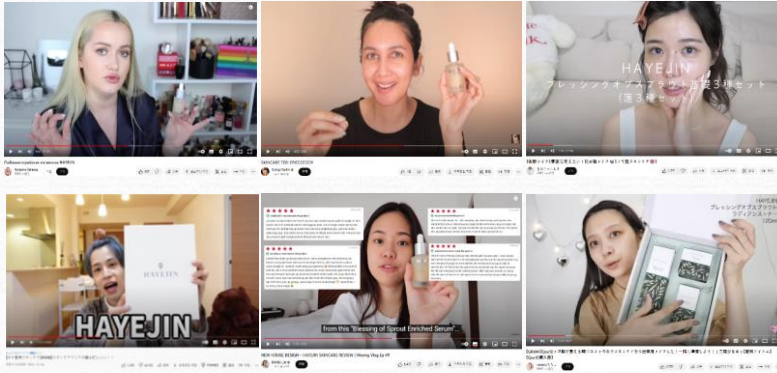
HAYEJIN

ブレッシングオブスプラウト 3種セット

(ミ3種セット)

SKINCARE TBH ENDORSEMENT

HAYEJIN

HAYEJIN

HAYEJIN

from this "Blessing of Sprout Enriched Serum".

NEW KOREAN SKINCARE - HAYEJIN SKINCARE REVIEW | Weeng Vlog Ep.49

ブレッシングオブスプラウト

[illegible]